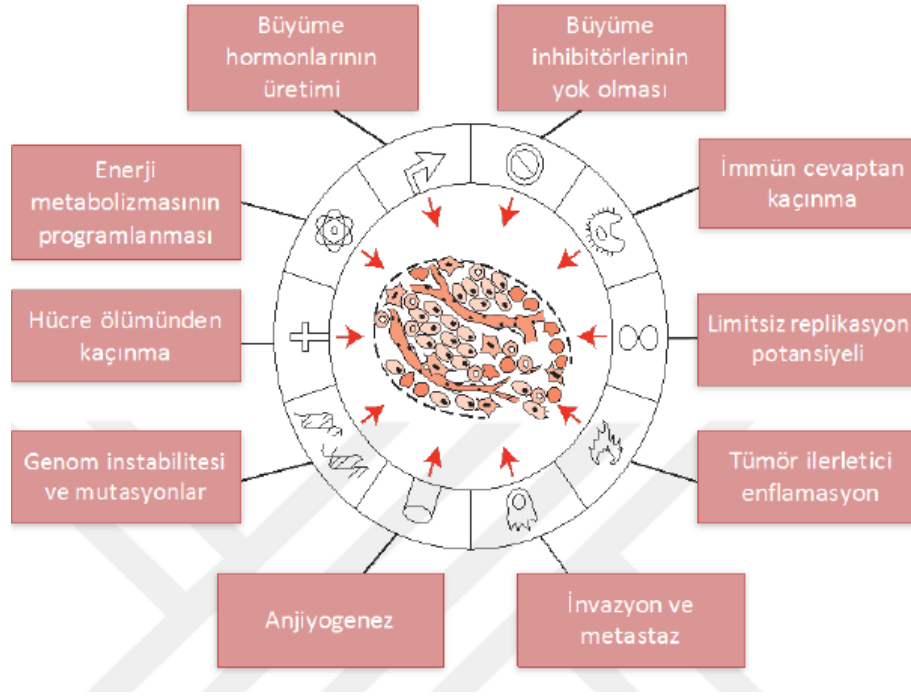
Büyüme hormonlarının üretimi

Büyüme inhibitörlerinin yok olması

Enerji metabolizmasının programlanması

İmmün cevaptan kaçınma

Hücre ölümünden kaçınma

Limitsiz replikasyon potansiyeli

Genom instabilitesi ve mutasyonlar

Tümör ilerletici enflamasyon

Anjiyogenez

İnvazyon ve metastaz